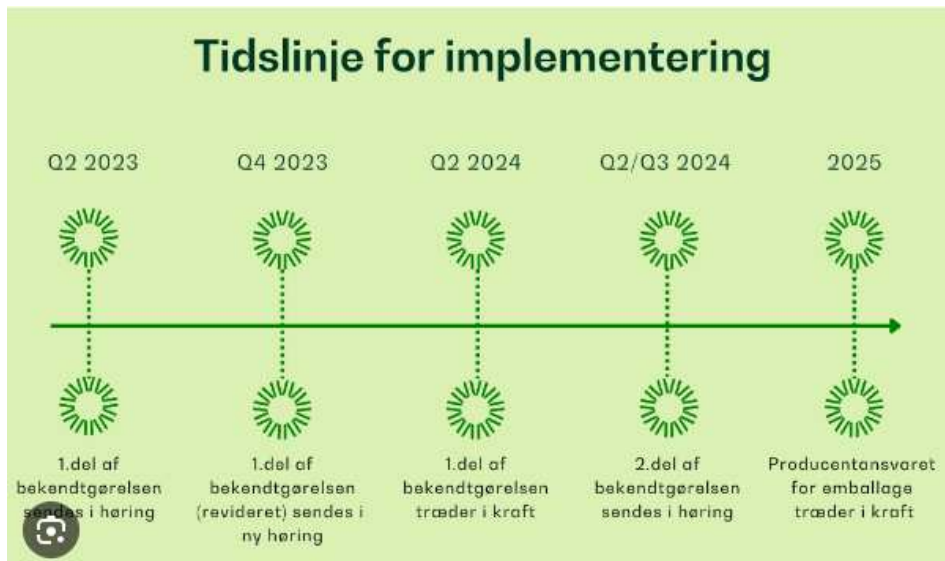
Tidslinje for implementering

Q2 2023

1.del af bekendtgørelsen sendes i høring

Q4 2023

1.del af bekendtgørelsen (revideret) sendes i ny høring

Q2 2024

1.del af bekendtgørelsen træder i kraft

Q2/Q3 2024

2.del af bekendtgørelsen sendes i høring

2025

Producentansvaret for emballage træder i kraft